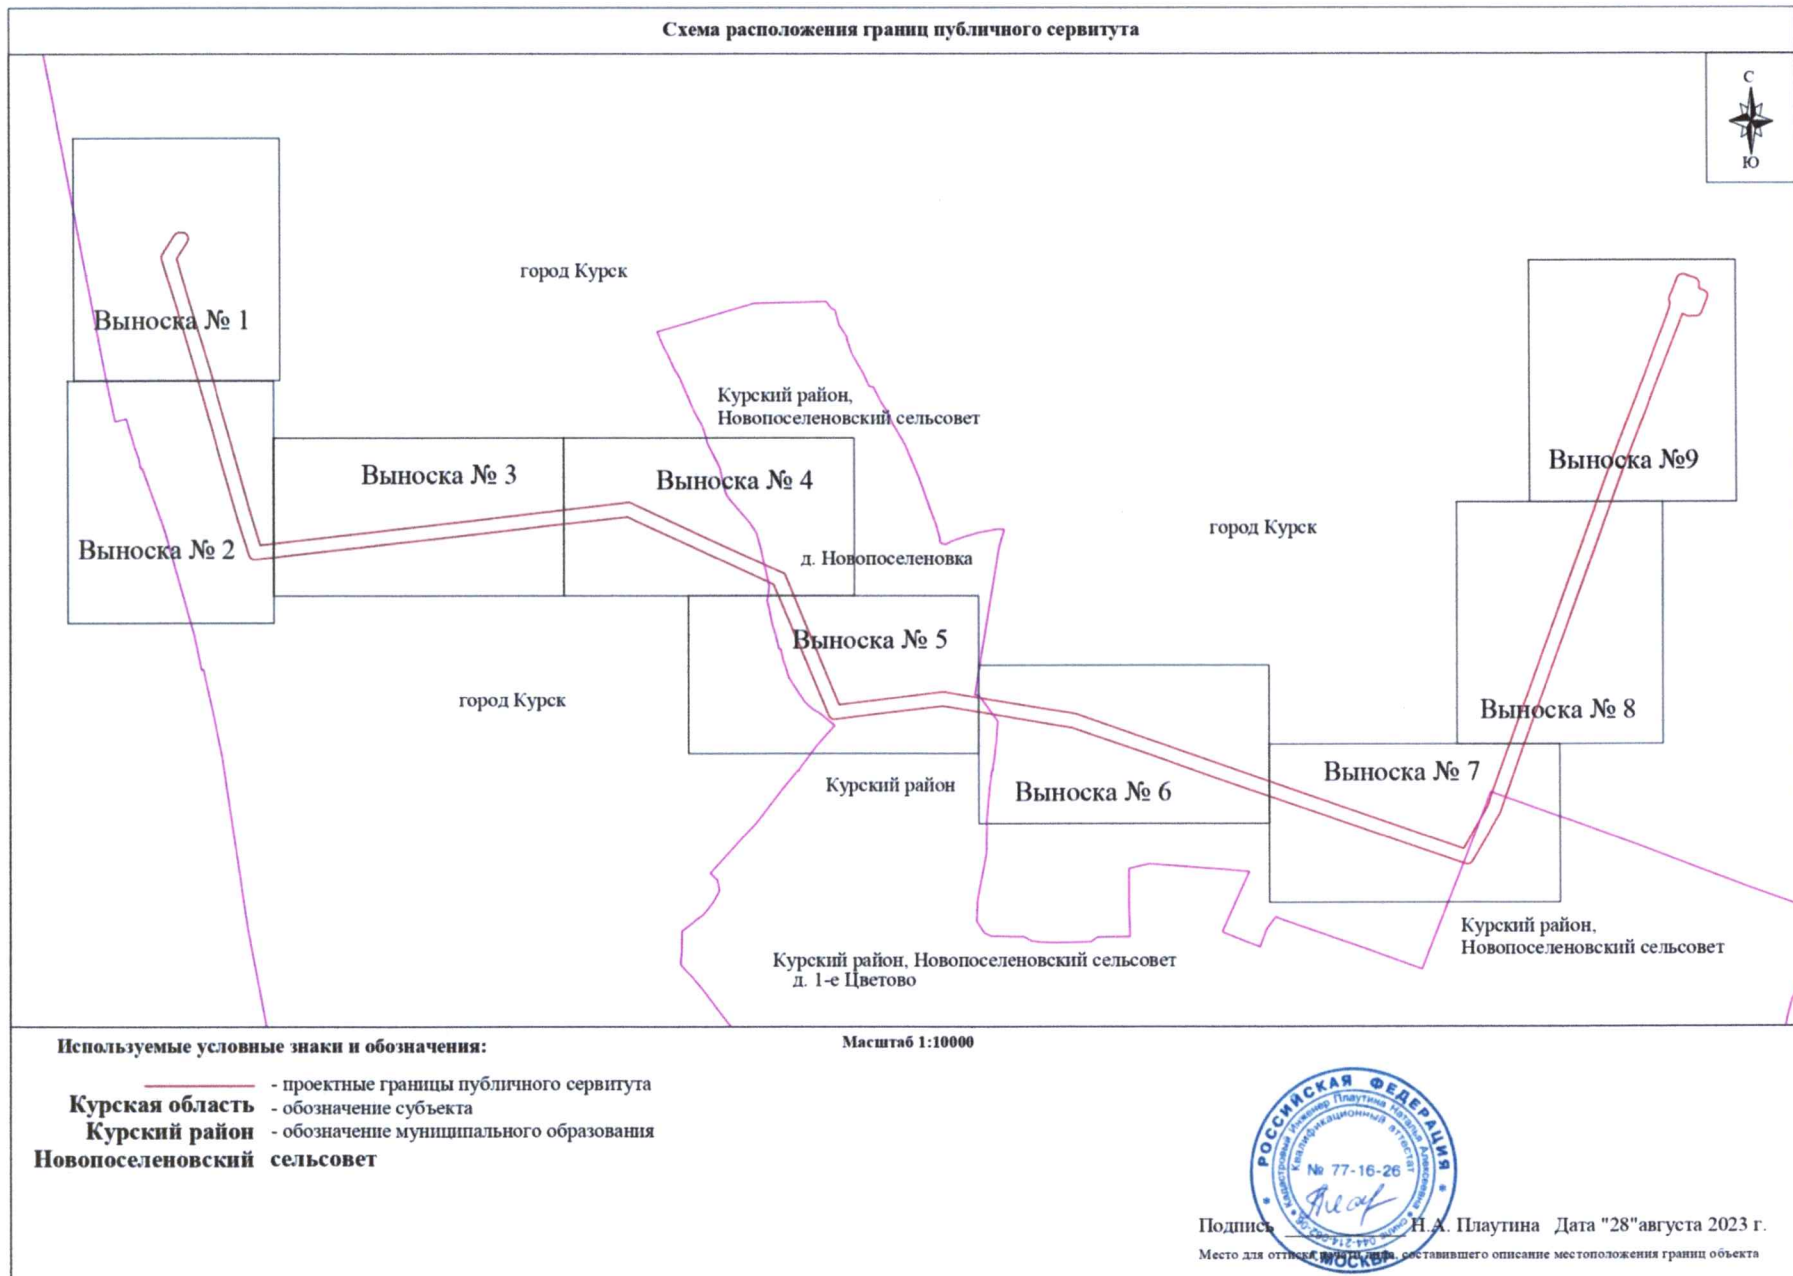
Схема расположения границ публичного сервитута

С
Ю

город Курск

Выноска № 1

Курский район,
Новопоселеновский сельсовет

Выноска № 3

Выноска № 4

Выноска №9

город Курск

Выноска № 2

д. Новопоселеновка

Выноска № 5

город Курск

Выноска № 8

Выноска № 7

Курский район

Выноска № 6

Курский район,
Новопоселеновский сельсовет

Курский район, Новопоселеновский сельсовет
д. 1-е Цветово

Используемые условные знаки и обозначения:

Масштаб 1:10000

- проектные границы публичного сервитута
Курская область - обозначение субъекта
Курский район - обозначение муниципального образования
Новопоселеновский сельсовет

РОССИЙСКАЯ ФЕДЕРАЦИЯ
Кадастровый инженер Плаутина Наталья Алексеевна
Квалификационный аттестат
№ 77-16-26
МОСКВА

Подпись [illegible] Н.А. Плаутина Дата "28"августа 2023 г.
Место для оттиска печати лица, составившего описание местоположения границ объекта